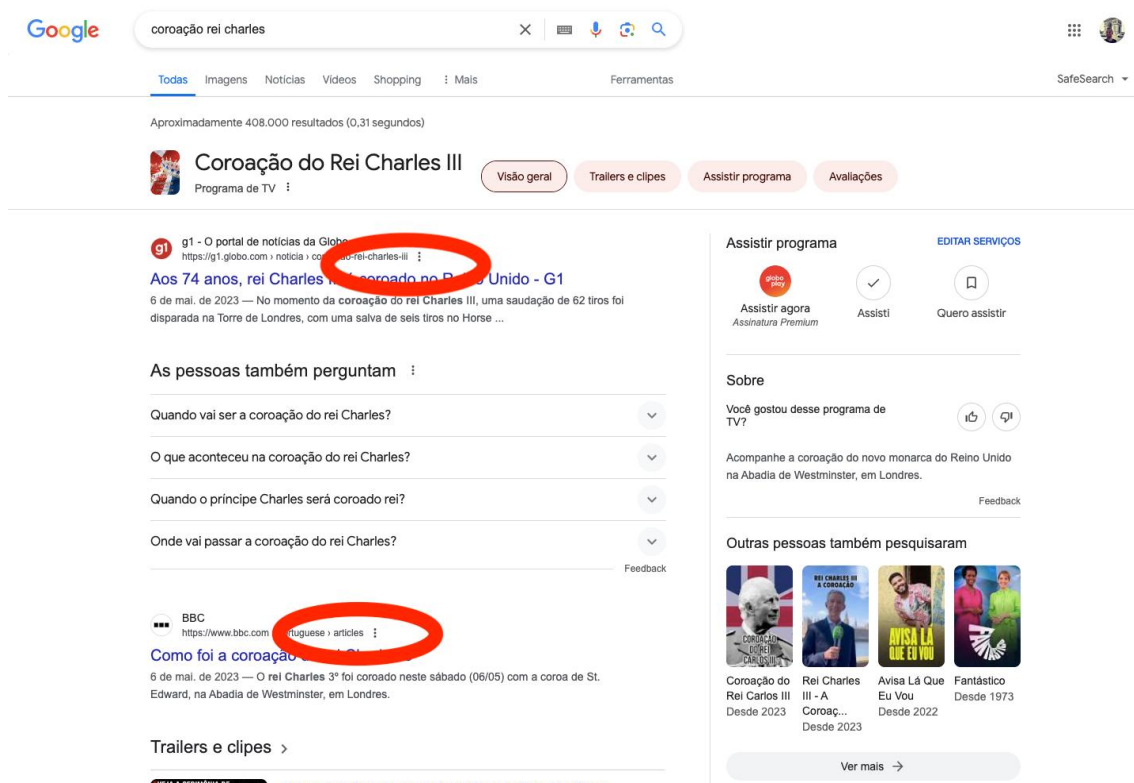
Google

coroação rei charles

Todas Imagens Notícias Vídeos Shopping ⋮ Mais Ferramentas SafeSearch

Aproximadamente 408.000 resultados (0,31 segundos)

Coroação do Rei Charles III
Programa de TV ⋮

Visão geral Trailers e clipes Assistir programa Avaliações

g1 - O portal de notícias da Globo
https://g1.globo.com › noticia › co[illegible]o-rei-charles-iii ⋮
Aos 74 anos, rei Charles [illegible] coroado no R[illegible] Unido - G1
6 de mai. de 2023 — No momento da coroação do rei Charles III, uma saudação de 62 tiros foi disparada na Torre de Londres, com uma salva de seis tiros no Horse ...

As pessoas também perguntam ⋮

Quando vai ser a coroação do rei Charles?

O que aconteceu na coroação do rei Charles?

Quando o príncipe Charles será coroado rei?

Onde vai passar a coroação do rei Charles?

Feedback

BBC
https://www.bbc.com › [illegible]rtuguese › articles ⋮
Como foi a coroação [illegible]
6 de mai. de 2023 — O rei Charles 3º foi coroado neste sábado (06/05) com a coroa de St. Edward, na Abadia de Westminster, em Londres.

Trailers e clipes >

Assistir programa
EDITAR SERVIÇOS

globo play
Assistir agora
Assinatura Premium

Assisti

Quero assistir

Sobre

Você gostou desse programa de TV?

Acompanhe a coroação do novo monarca do Reino Unido na Abadia de Westminster, em Londres.

Feedback

Outras pessoas também pesquisaram

CORAÇÃO DO REI CARLOS III
Coroação do Rei Carlos III
Desde 2023

REI CHARLES III A COROAÇÃO
Rei Charles III - A Coroaç...
Desde 2023

AVISA LÁ QUE EU VOU
Avisa Lá Que Eu Vou
Desde 2022

Fantástico
Desde 1973

Ver mais →